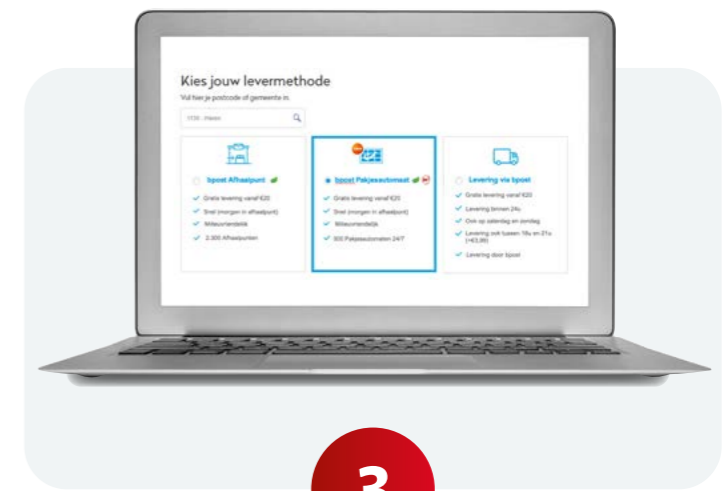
Kies jouw levermethode

Vul hier je postcode of gemeente in:

1030 - Haren

bpost Afhaalpunt

Gratis levering vanaf €20

Snel (morgen in afhaalpunt)

Milieuvriendelijk

2.300 Afhaalpunten

bpost Pakjesautomaat

Gratis levering vanaf €20

Snel (morgen in afhaalpunt)

Milieuvriendelijk

300 Pakjesautomaten 24/7

Levering via bpost

Gratis levering vanaf €20

Levering binnen 24u

Ook op zaterdag en zondag

Levering ook tussen 18u en 21u (+€3,99)

Levering door bpost

3